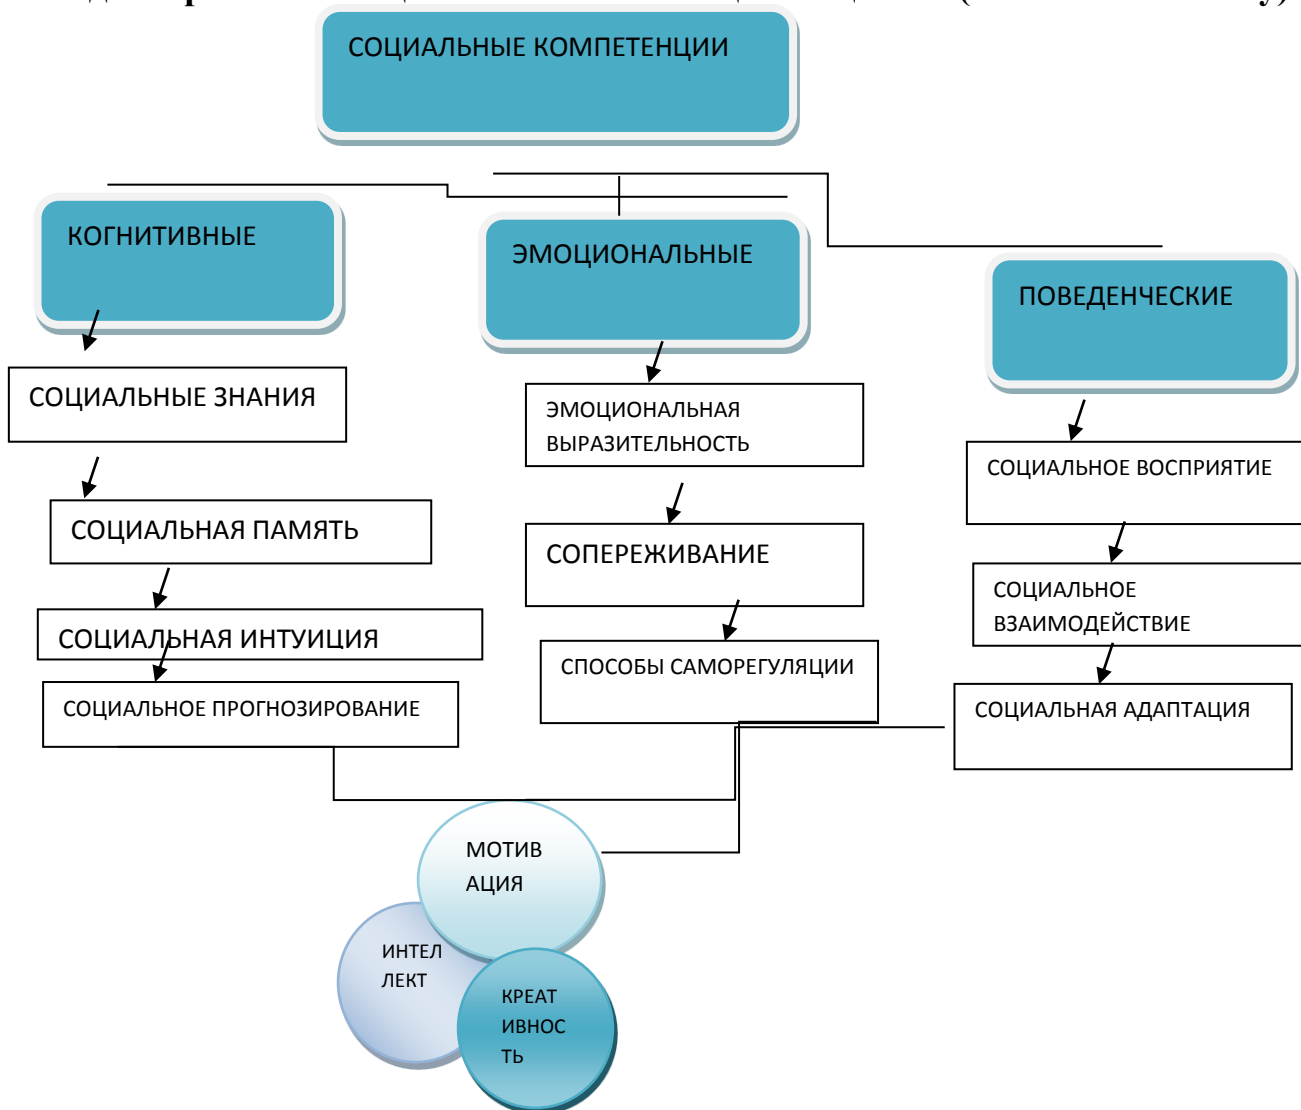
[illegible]

СОЦИАЛЬНЫЕ КОМПЕТЕНЦИИ

КОГНИТИВНЫЕ

ЭМОЦИОНАЛЬНЫЕ

ПОВЕДЕНЧЕСКИЕ

СОЦИАЛЬНЫЕ ЗНАНИЯ

СОЦИАЛЬНАЯ ПАМЯТЬ

СОЦИАЛЬНАЯ ИНТУИЦИЯ

СОЦИАЛЬНОЕ ПРОГНОЗИРОВАНИЕ

ЭМОЦИОНАЛЬНАЯ ВЫРАЗИТЕЛЬНОСТЬ

СОПЕРЕЖИВАНИЕ

СПОСОБЫ САМОРЕГУЛЯЦИИ

СОЦИАЛЬНОЕ ВОСПРИЯТИЕ

СОЦИАЛЬНОЕ ВЗАИМОДЕЙСТВИЕ

СОЦИАЛЬНАЯ АДАПТАЦИЯ

МОТИВ АЦИЯ

ИНТЕЛ ЛЕКТ

КРЕАТ ИВНОС ТЬ